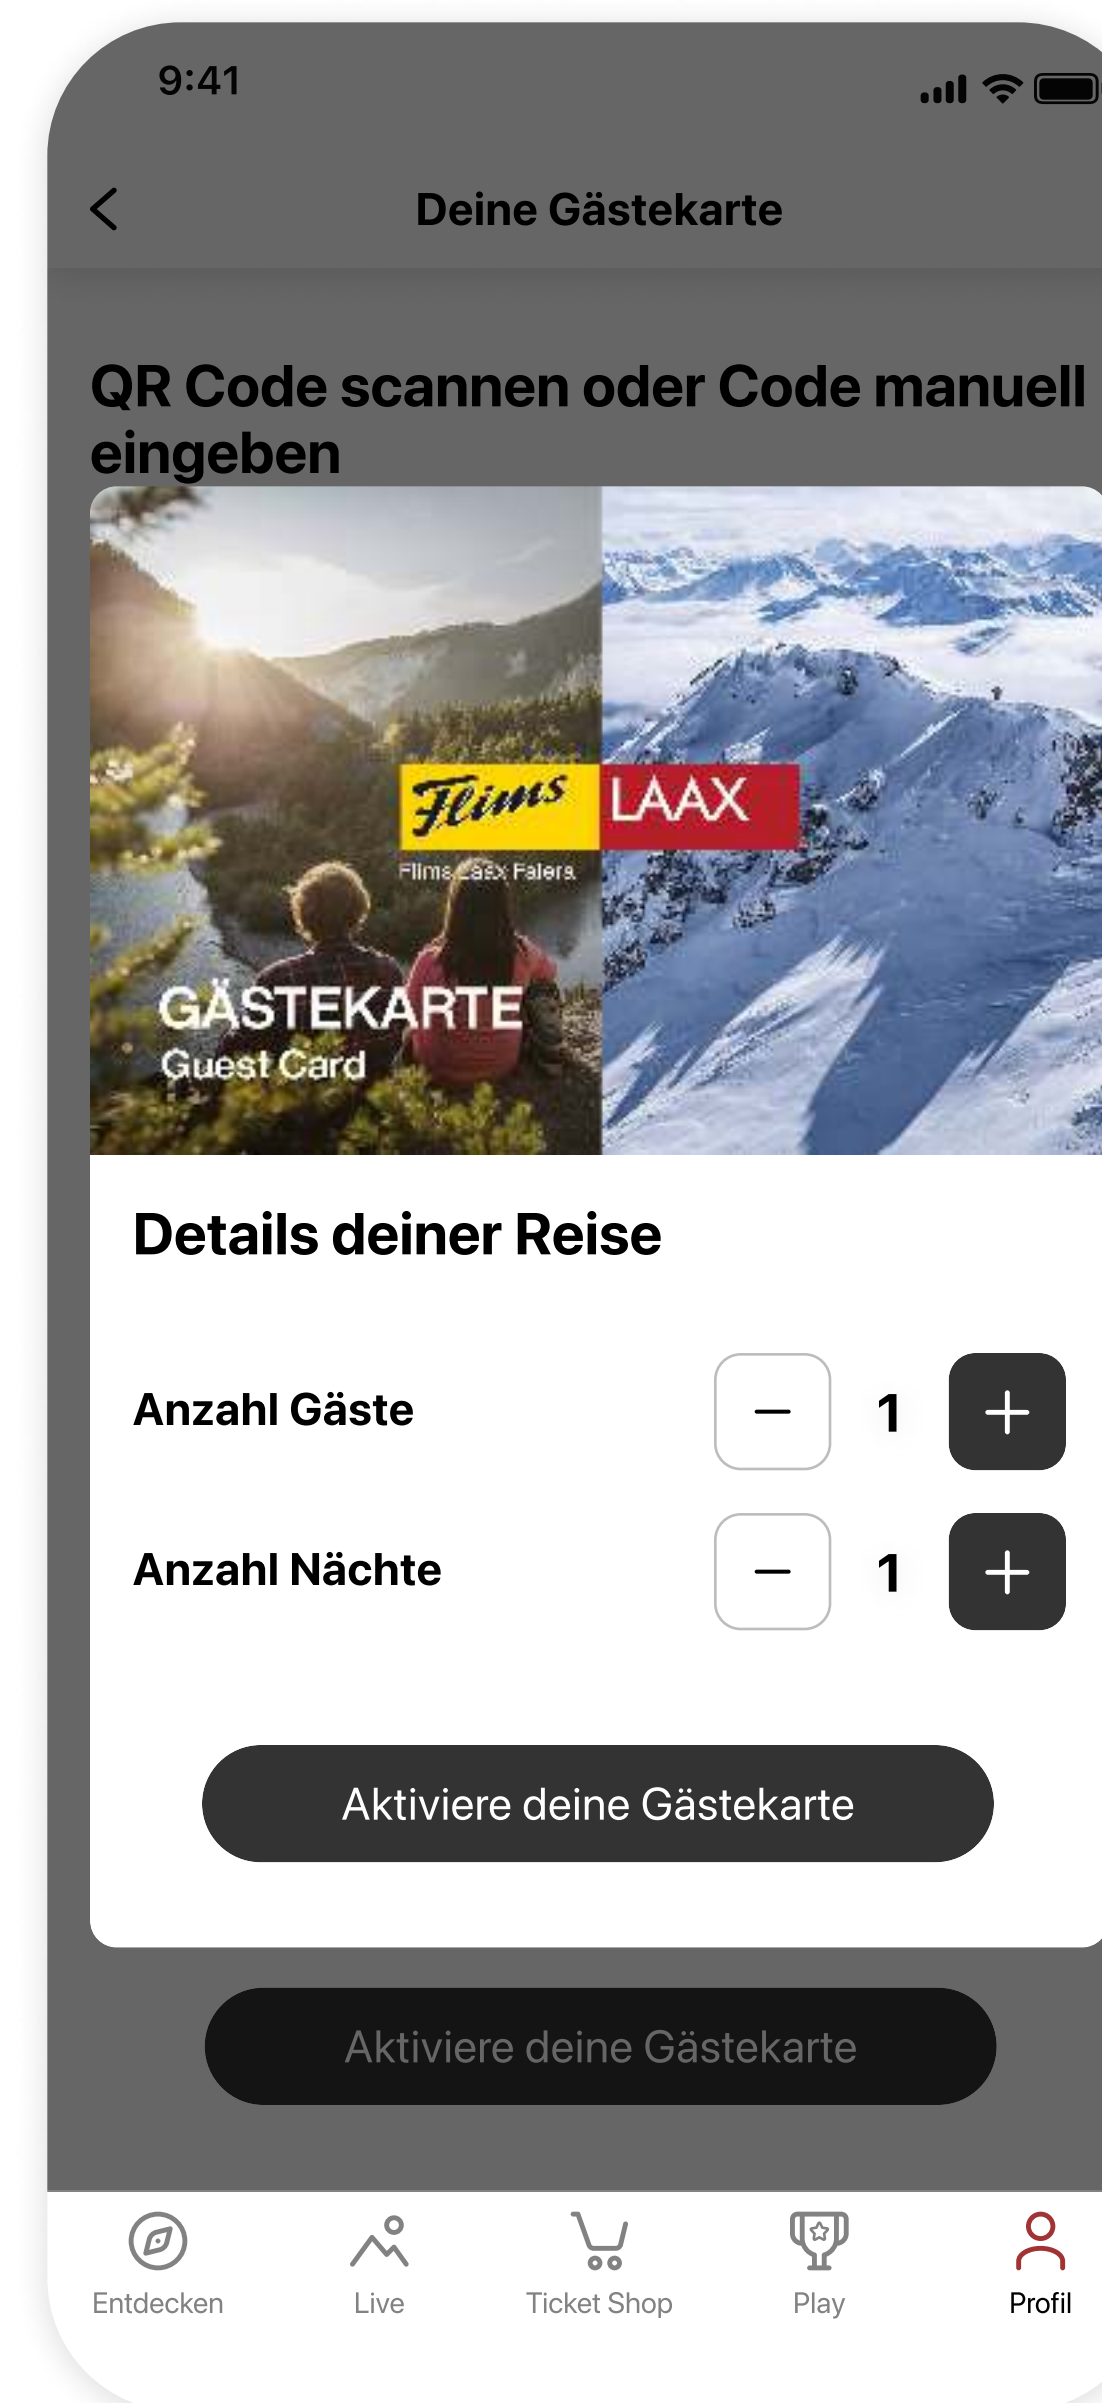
9:41

Deine Gästekarte

QR Code scannen oder Code manuell eingeben

Flims LAAX

Flims Laax Falera

GÄSTEKARTE
Guest Card

Details deiner Reise

Anzahl Gäste
1

Anzahl Nächte
1

Aktiviere deine Gästekarte

Aktiviere deine Gästekarte

Entdecken
Live
Ticket Shop
Play
Profil